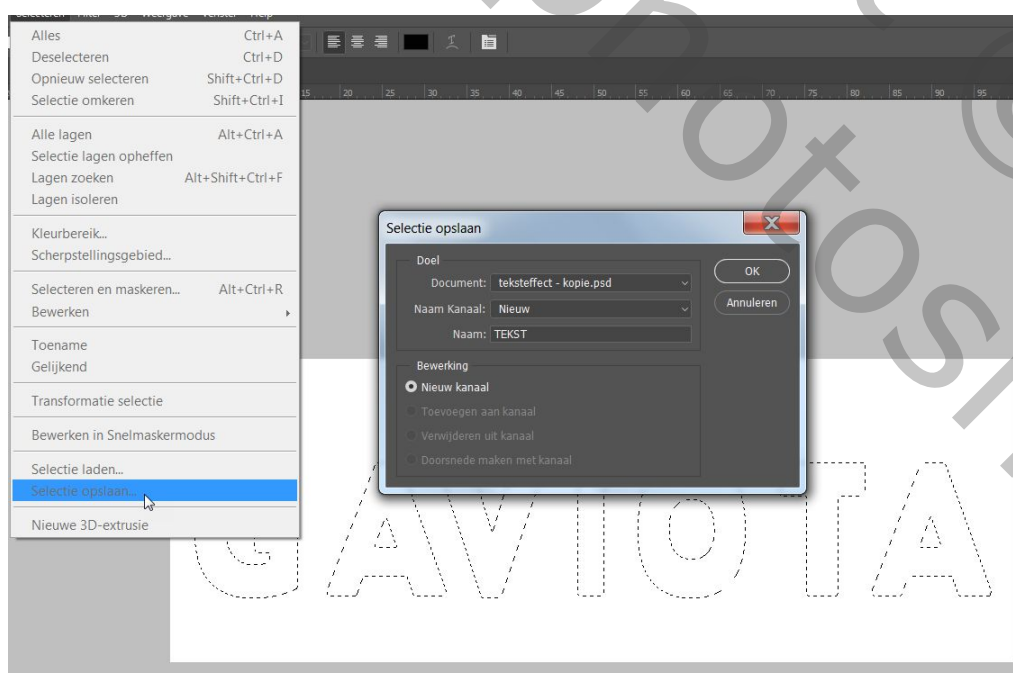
Alles Ctrl+A
Deselecteren Ctrl+D
Opnieuw selecteren Shift+Ctrl+D
Selectie omkeren Shift+Ctrl+I

Alle lagen Alt+Ctrl+A
Selectie lagen opheffen
Lagen zoeken Alt+Shift+Ctrl+F
Lagen isoleren

Kleurbereik...
Scherpstellingsgebied...

Selecteren en maskeren... Alt+Ctrl+R
Bewerken

Toename
Gelijkend

Transformatie selectie

Bewerken in Snelmaskermodus

Selectie laden...
Selectie opslaan...

Nieuwe 3D-extrusie

15 20 25 30 35 40 45 50 55 60 65 70 75 80 85 90 95

Selectie opslaan

Doel
Document: teksteffect - kopie.psd
Naam Kanaal: Nieuw
Naam: TEKST

OK
Annuleren

Bewerking
Nieuw kanaal
Toevoegen aan kanaal
Verwijderen uit kanaal
Doorsnede maken met kanaal

GAVIOTA